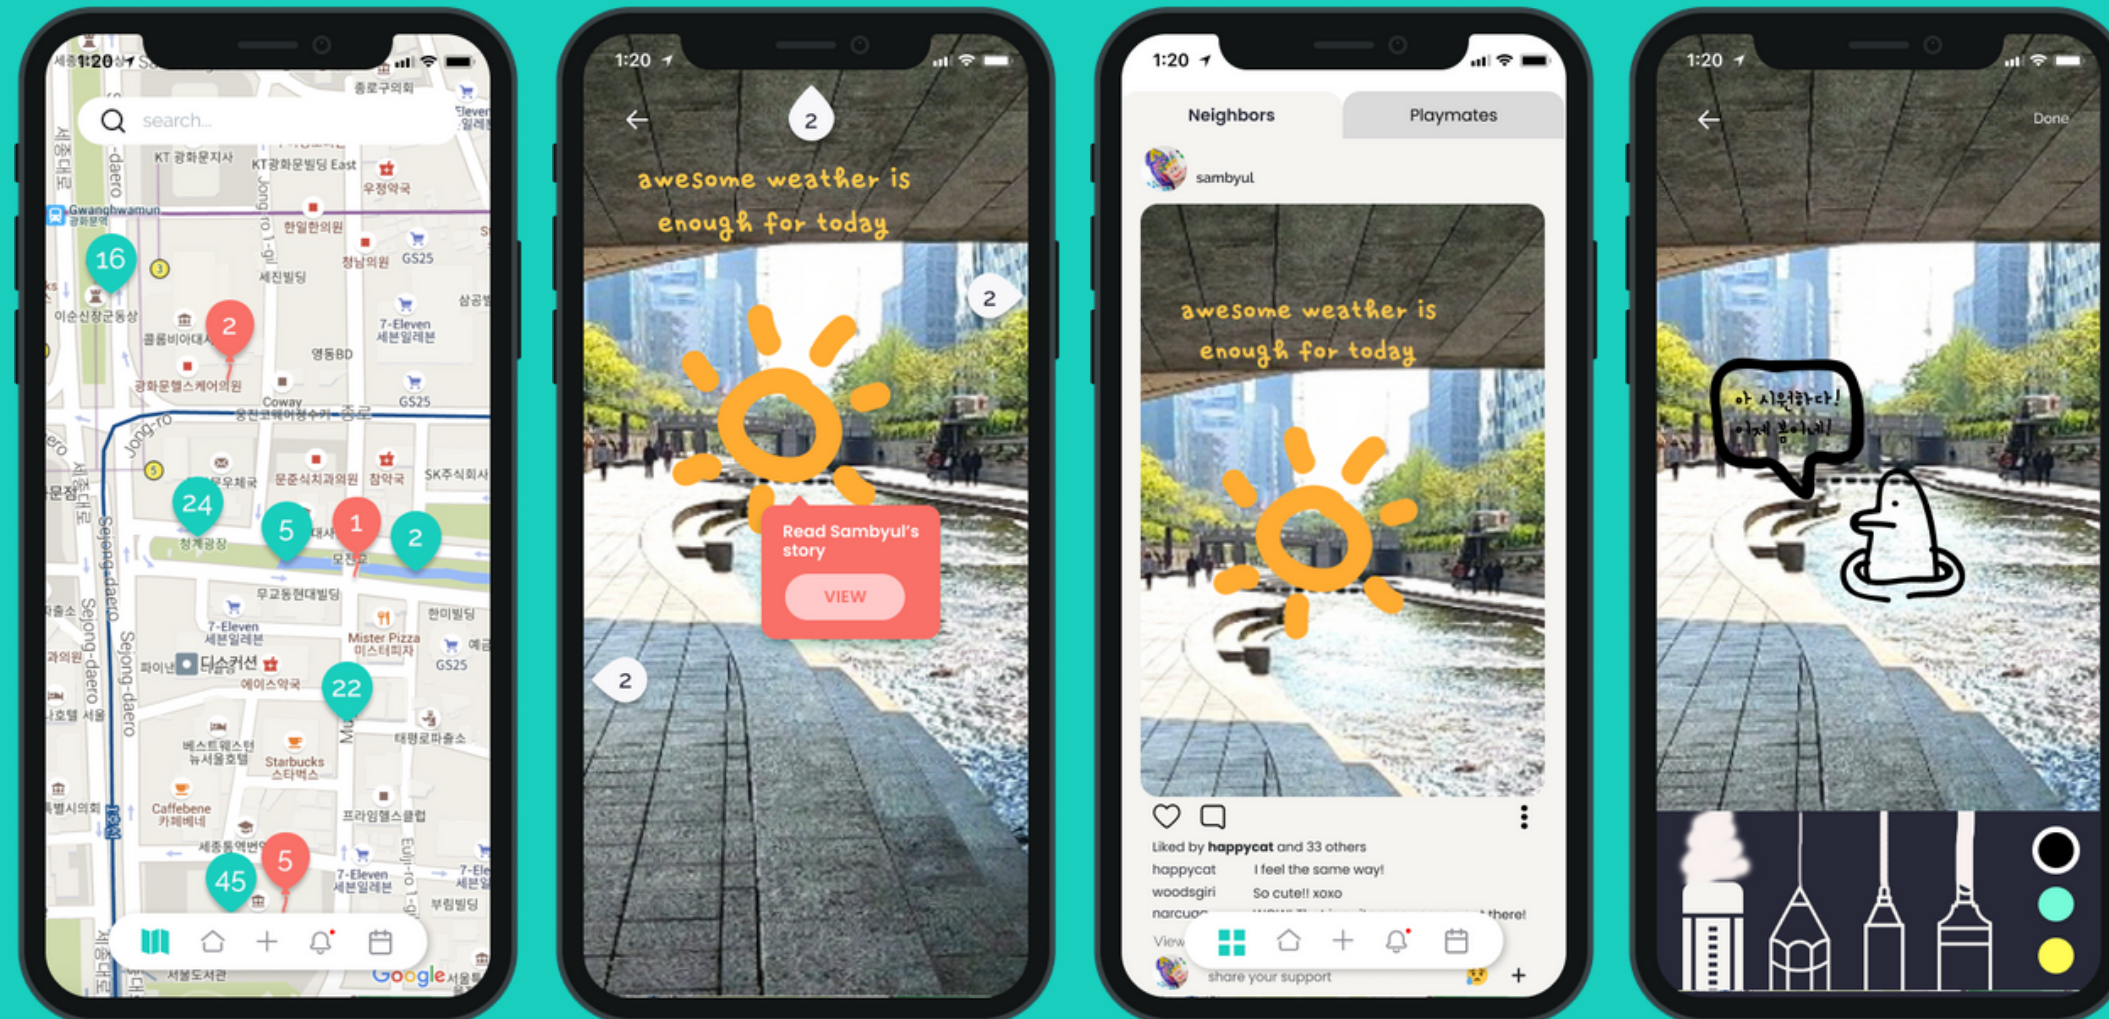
1:20
search...
종로구의회
KT 광화문지사
KT광화문빌딩 East
우정약국
Gwanghwamun
한일한의원
16
청남의원
GS25
세진빌딩
이순신장군동상
2
콜롬비아대사관
7-Eleven 세븐일레븐
삼공빌딩
영동BD
광화문헬스케어의원
Coway
GS25
용진코웨이정수기 종로
Jong-ro
문준식치과의원
참약국
SK주식회사
24
5
1
2
청계광장
모전교
무교동현대빌딩
7-Eleven 세븐일레븐
Mister Pizza 미스터피자
한미빌딩
GS25
디스커션
에이스약국
22
베스트웨스턴 뉴서울호텔
Starbucks 스타벅스
태평로파출소
Caffebene 카페베네
프라임헬스클럽
45
5
7-Eleven 세븐일레븐
부림빌딩
Sejong-daero
Google

1:20
2
awesome weather is enough for today
2
Read Sambyul's story
VIEW
2

1:20
Neighbors
Playmates
sambyul
awesome weather is enough for today
Liked by happycat and 33 others
happycat I feel the same way!
woodsgiri So cute!! xoxo
narcuo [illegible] there!
View
share your support

1:20
Done
아 시원하다! 이제 봄이네!